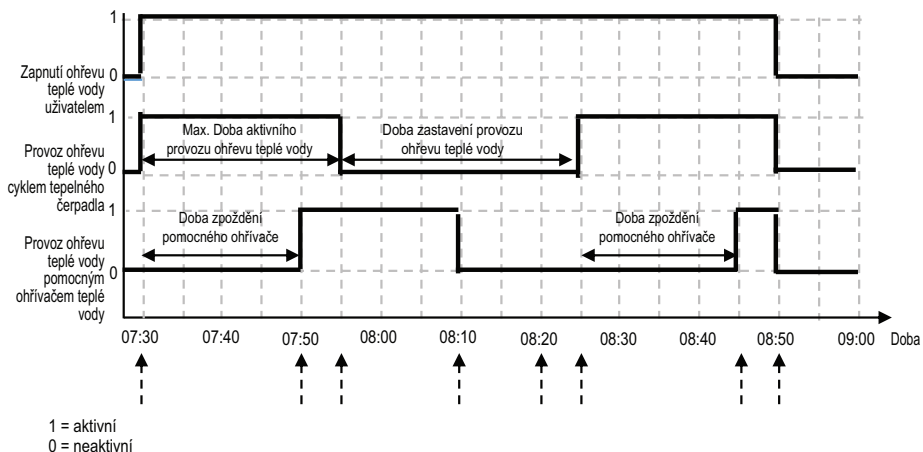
1

Zapnutí ohřevu teplé vody uživatelem 0

1

Max. Doba aktivního provozu ohřevu teplé vody

Doba zastavení provozu ohřevu teplé vody

Provoz ohřevu teplé vody cyklem tepelného čerpadla 0

1

Doba zpoždění pomocného ohřívače

Doba zpoždění pomocného ohřívače

Provoz ohřevu teplé vody pomocným ohřívačem teplé vody 0

07:30 07:40 07:50 08:00 08:10 08:20 08:30 08:40 08:50 09:00 Doba

1 = aktivní
0 = neaktivní